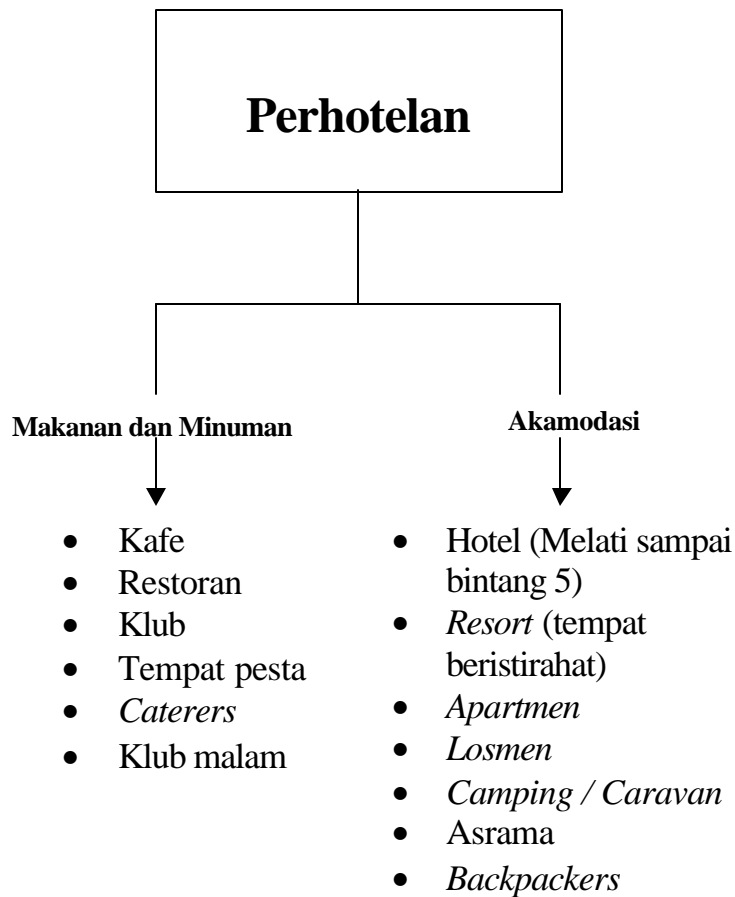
Perhotelan

Makanan dan Minuman

- Kafe
- Restoran
- Klub
- Tempat pesta
- Caterers
- Klub malam

Akamodasi

- Hotel (Melati sampai bintang 5)
- Resort (tempat beristirahat)
- Apartmen
- Losmen
- Camping / Caravan
- Asrama
- Backpackers